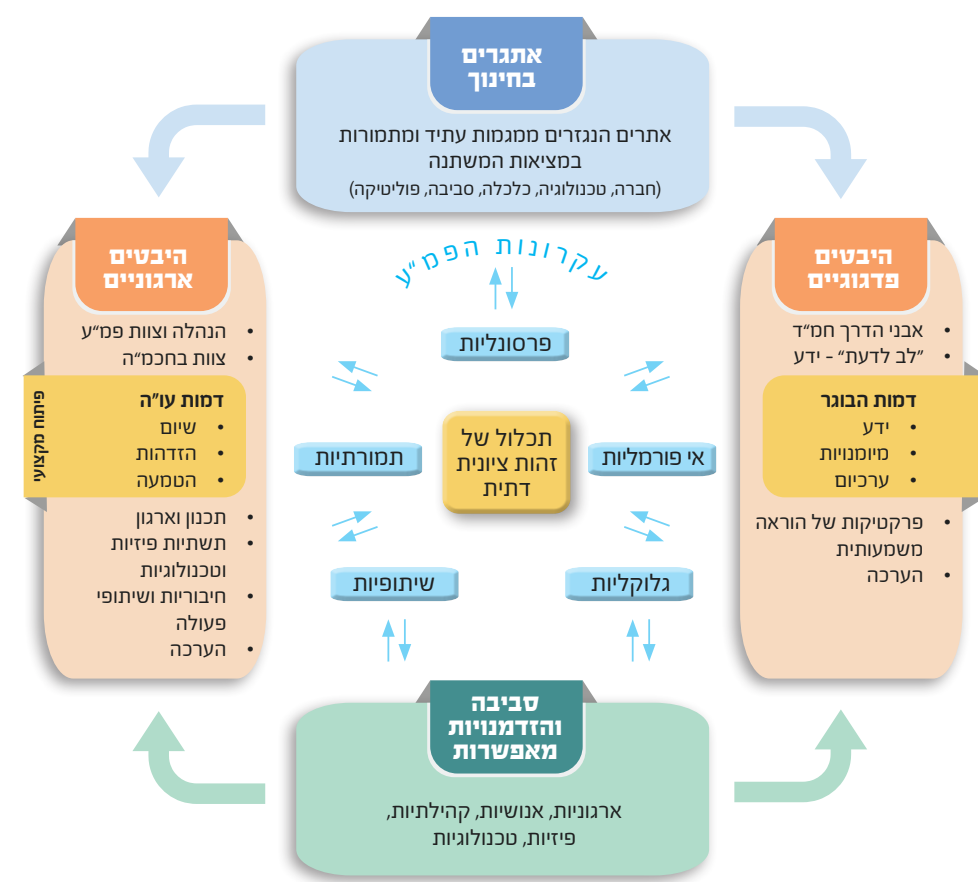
אתגרים בחינוך

אתרים הנגזרים ממגמות עתיד ומתמורות במציאות המשתנה
(חברה, טכנולוגיה, כלכלה, סביבה, פוליטיקה)

היבטים ארגוניים

• הנהלה וצוות פמ״ע
• צוות בחכמ״ה

פיתוח מקצועי

דמות עו״ה
• שיום
• הזדהות
• הטמעה

• תכנון וארגון
• תשתיות פיזיות וטכנולוגיות
• חיבוריות ושיתופי פעולה
• הערכה

עקרונות הפמ״ע

פרסונליות

תמורתיות

תכלול של זהות ציונית דתית

אי פורמליות

שיתופיות

גלוקליות

היבטים פדגוגיים

• אבני הדרך חמ״ד
• ״לב לדעת״ - ידע

דמות הבוגר
• ידע
• מיומנויות
• ערכים

• פרקטיקות של הוראה משמעותית
• הערכה

סביבה והזדמנויות מאפשרות

ארגוניות, אנושיות, קהילתיות, פיזיות, טכנולוגיות